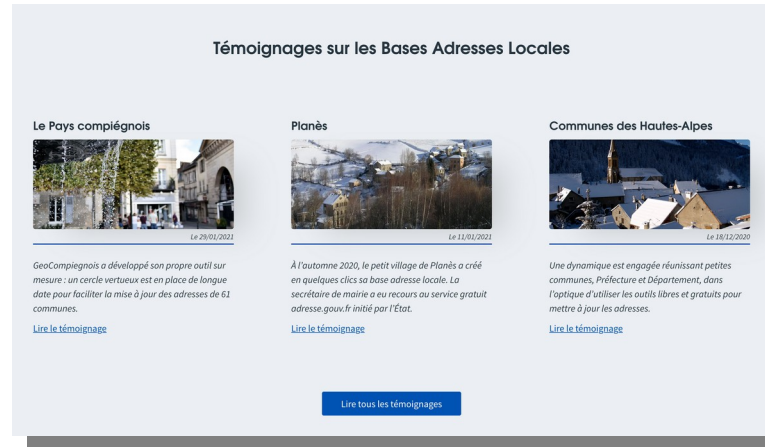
Témoignages sur les Bases Adresses Locales

Le Pays compiégnois

Le 29/01/2021

GeoCompiegnois a développé son propre outil sur mesure : un cercle vertueux est en place de longue date pour faciliter la mise à jour des adresses de 61 communes.

Lire le témoignage

Planès

Le 11/01/2021

À l'automne 2020, le petit village de Planès a créé en quelques clics sa base adresse locale. La secrétaire de mairie a eu recours au service gratuit adresse.gouv.fr initié par l'État.

Lire le témoignage

Communes des Hautes-Alpes

Le 18/12/2020

Une dynamique est engagée réunissant petites communes, Préfecture et Département, dans l'optique d'utiliser les outils libres et gratuits pour mettre à jour les adresses.

Lire le témoignage

Lire tous les témoignages